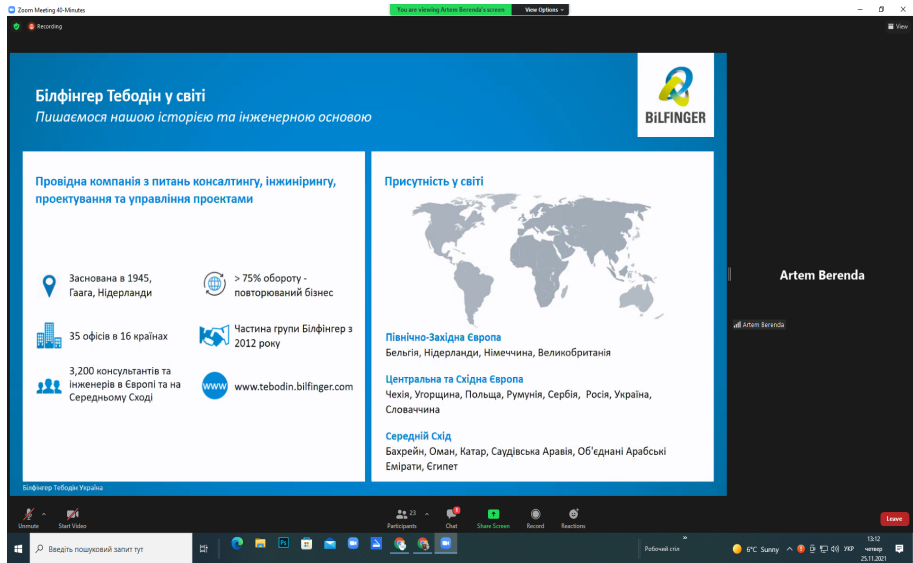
Zoom Meeting 40-Minutes

You are viewing Artem Berenda's screen

View Options

Recording

View

Білфінгер Тебодін у світі
Пишаємося нашою історією та інженерною основою

BILFINGER

Провідна компанія з питань консалтингу, інжинірингу, проектування та управління проектами

Заснована в 1945, Гаага, Нідерланди

> 75% обороту - повторюваний бізнес

35 офісів в 16 країнах

Частина групи Білфінгер з 2012 року

3,200 консультантів та інженерів в Європі та на Середньому Сході

www

www.tebodin.bilfinger.com

Присутність у світі

Північно-Західна Європа
Бельгія, Нідерланди, Німеччина, Великобританія

Центральна та Східна Європа
Чехія, Угорщина, Польща, Румунія, Сербія, Росія, Україна, Словаччина

Середній Схід
Бахрейн, Оман, Катар, Саудівська Аравія, Об'єднані Арабські Емірати, Єгипет

Білфінгер Тебодін Україна

Artem Berenda

Artem Berenda

Unmute

Start Video

23
Participants

Chat

Share Screen

Record

Reactions

Leave

Введіть пошуковий запит тут

Робочий стіл

6°C Sunny

УКР

13:12
четвер
25.11.2021